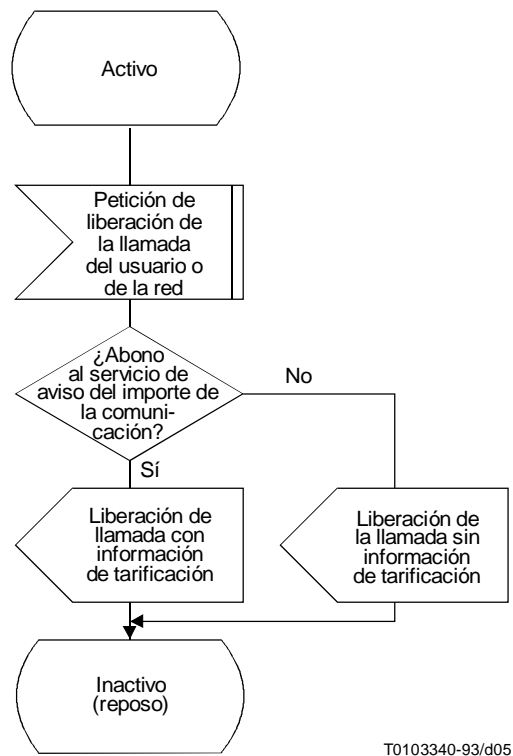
Activo

Petición de liberación de la llamada del usuario o de la red

¿Abono al servicio de aviso del importe de la comunicación?

No

Sí

Liberación de llamada con información de tarificación

Liberación de la llamada sin información de tarificación

Inactivo (reposo)

T0103340-93/d05